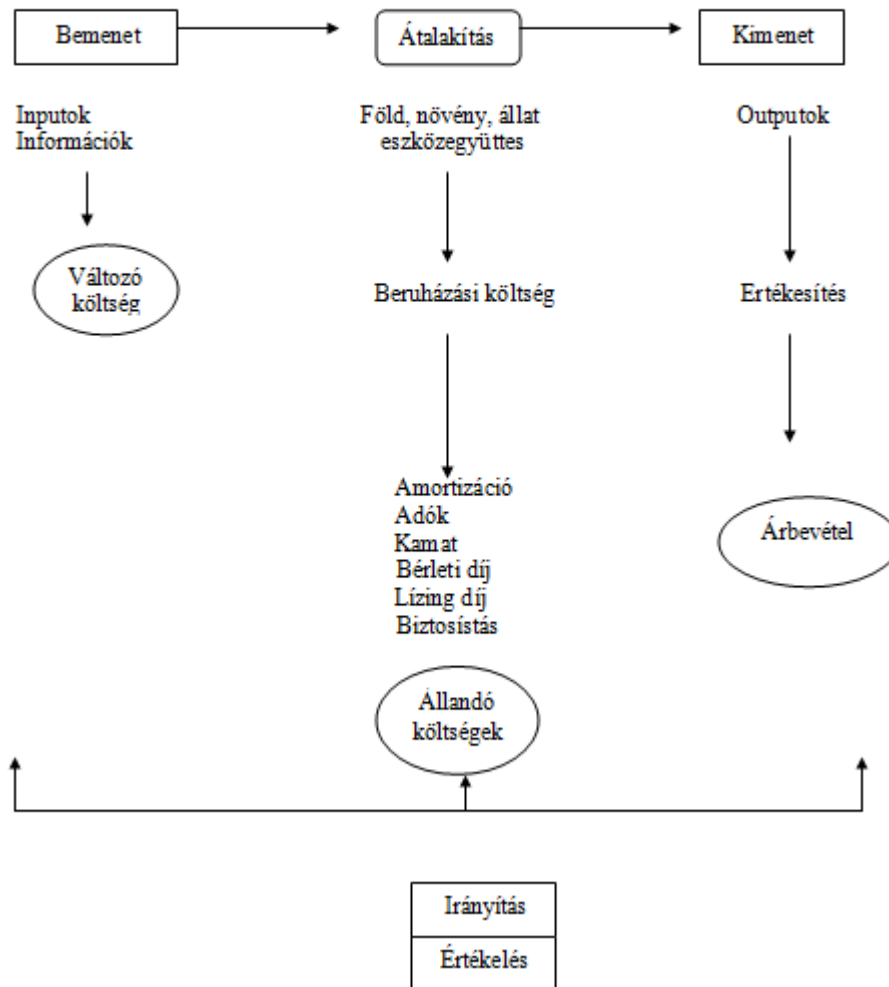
Bemenet

Átalakítás

Kimenet

Inputok
Információk

Föld, növény, állat eszközegyüttes

Outputok

Változó költség

Beruházási költség

Ertékesítés

Amortizáció
Adók
Kamat
Bérleti díj
Lízing díj
Biztosístás

Árbevétel

Állandó költségek

Irányítás

Értékelés